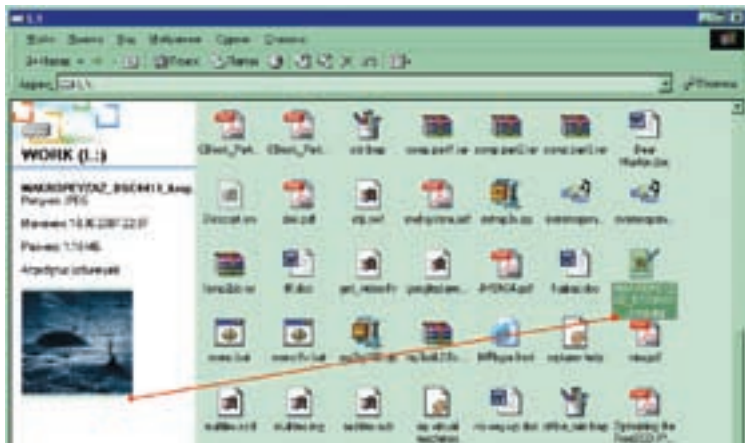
L:\

Файл Правка Вид Избранное Сервис Справка

Назад Поиск Папки

Адрес L:\

Переход

WORK (L:)

WAKASPEYZAZ_DSC0411_4mp
Рисунок JPEG

Изменен: 14.06.2007 22:07

Размер: 1,13 МБ

Атрибуты: (обычный)

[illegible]

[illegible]

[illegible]

comp.part1.rar

comp.part2.rar

comp.part3.rar

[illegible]

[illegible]

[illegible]

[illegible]

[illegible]

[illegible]

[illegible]

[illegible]

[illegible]

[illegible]

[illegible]

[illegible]

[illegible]

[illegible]

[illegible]

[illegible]

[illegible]

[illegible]

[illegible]

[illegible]

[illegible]

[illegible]

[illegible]

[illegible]

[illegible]

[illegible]

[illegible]

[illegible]

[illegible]

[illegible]